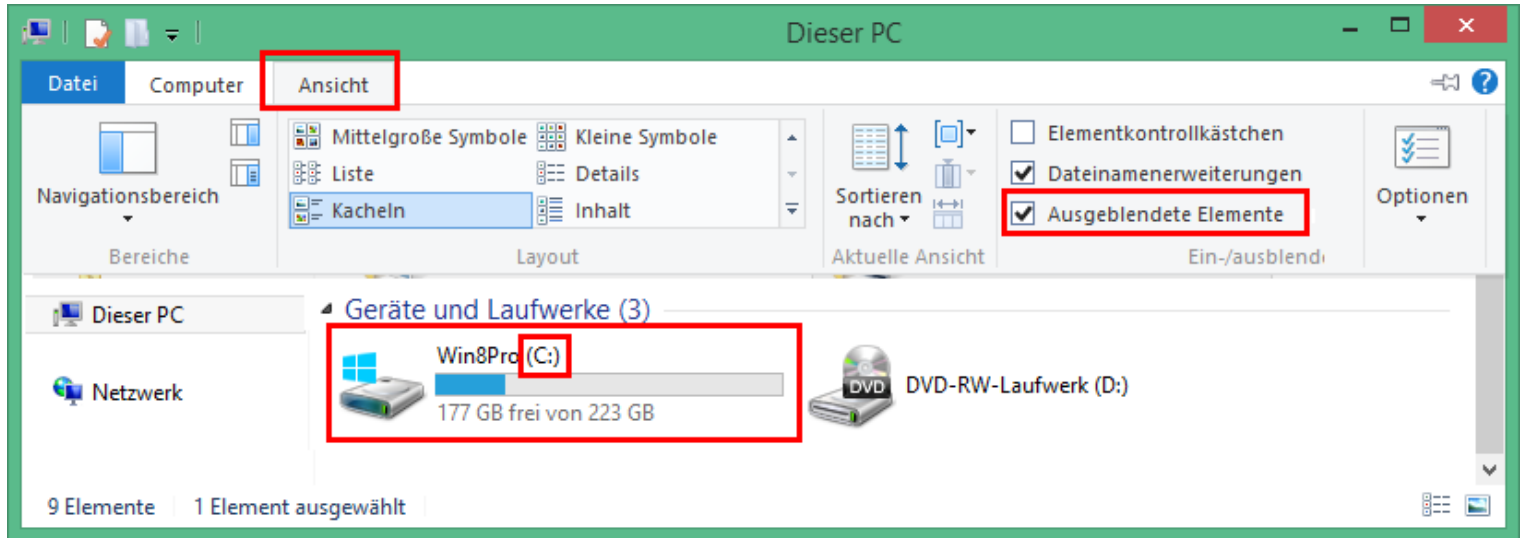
Dieser PC

Datei
Computer
Ansicht

Navigationsbereich
Bereiche

Mittelgroße Symbole
Kleine Symbole
Liste
Details
Kacheln
Inhalt
Layout

Sortieren nach
Aktuelle Ansicht

Elementkontrollkästchen
Dateinamenerweiterungen
Ausgeblendete Elemente
Ein-/ausblend

Optionen

Dieser PC
Netzwerk

Geräte und Laufwerke (3)

Win8Pro (C:)
177 GB frei von 223 GB

DVD
DVD-RW-Laufwerk (D:)

9 Elemente
1 Element ausgewählt